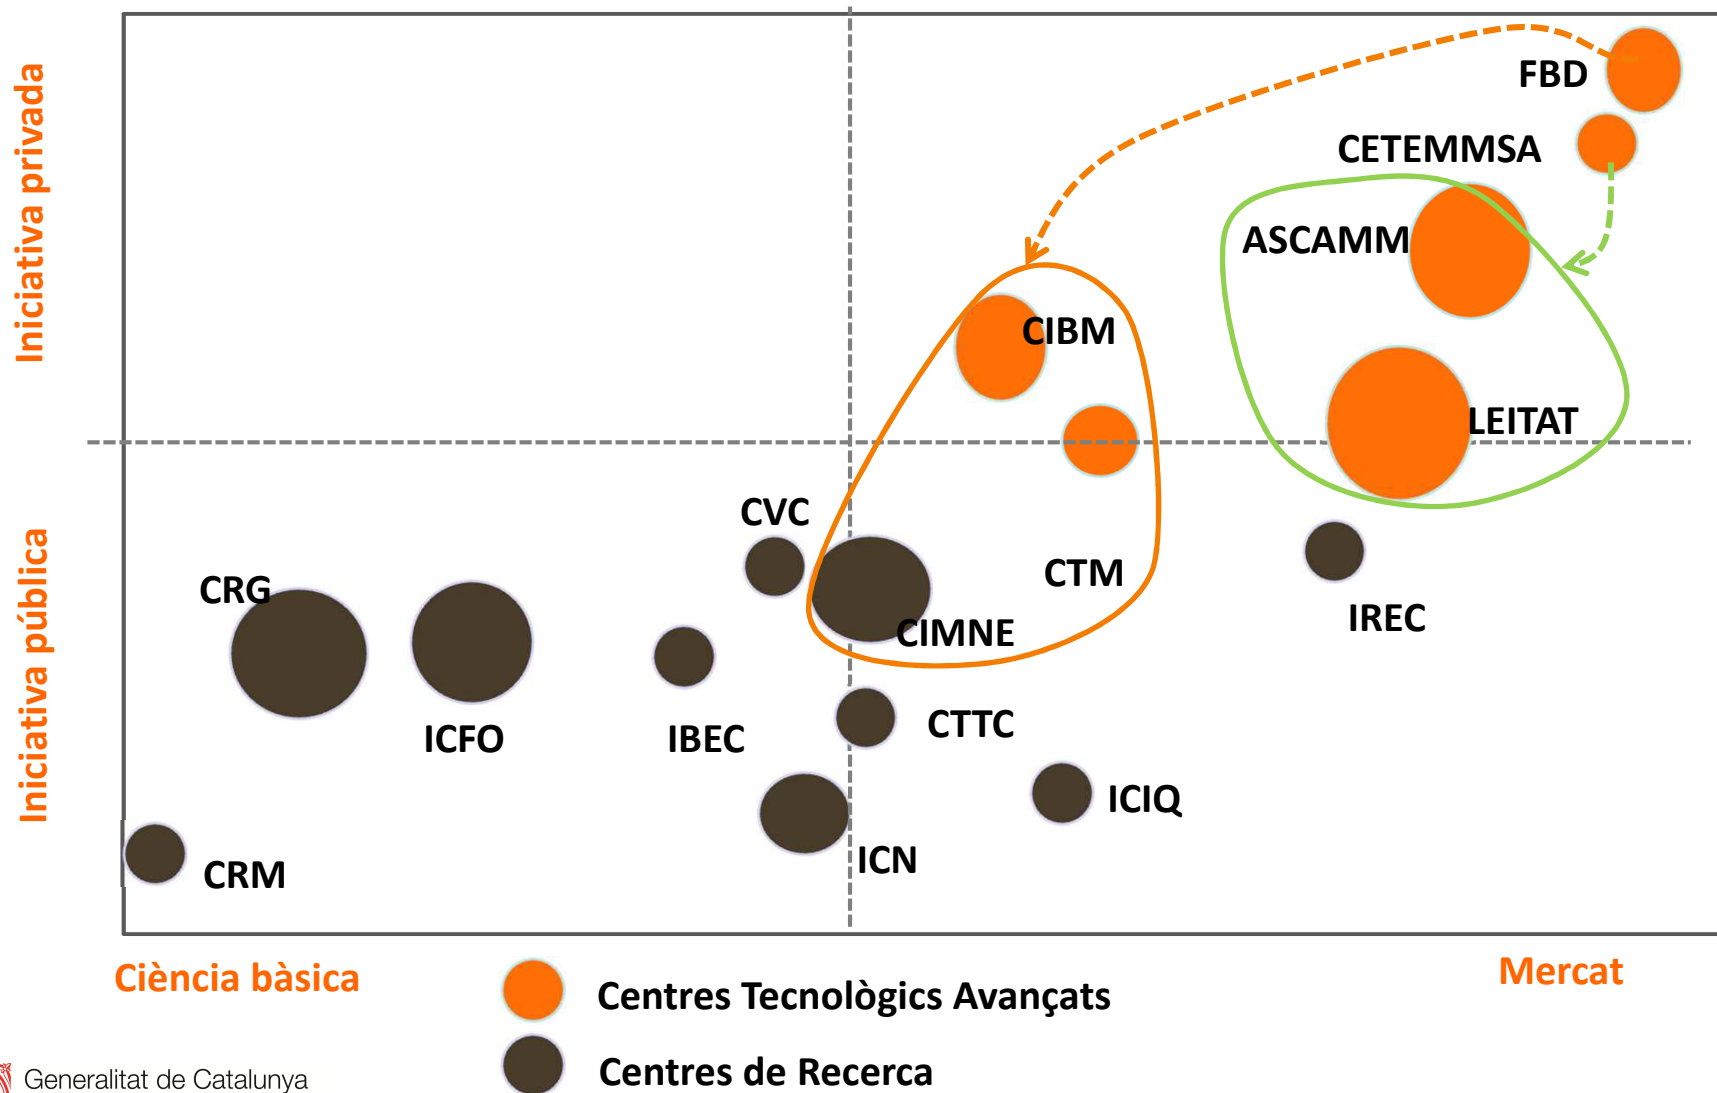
Iniciativa privada

Iniciativa pública

FBD

CETEMMSA

ASCAMM

CIBM

LEITAT

CVC

CTM

CRG

CIMNE

IREC

ICFO

IBEC

CTTC

ICIQ

ICN

CRM

Ciència bàsica

Mercat

Centres Tecnològics Avançats

Centres de Recerca

Generalitat de Catalunya